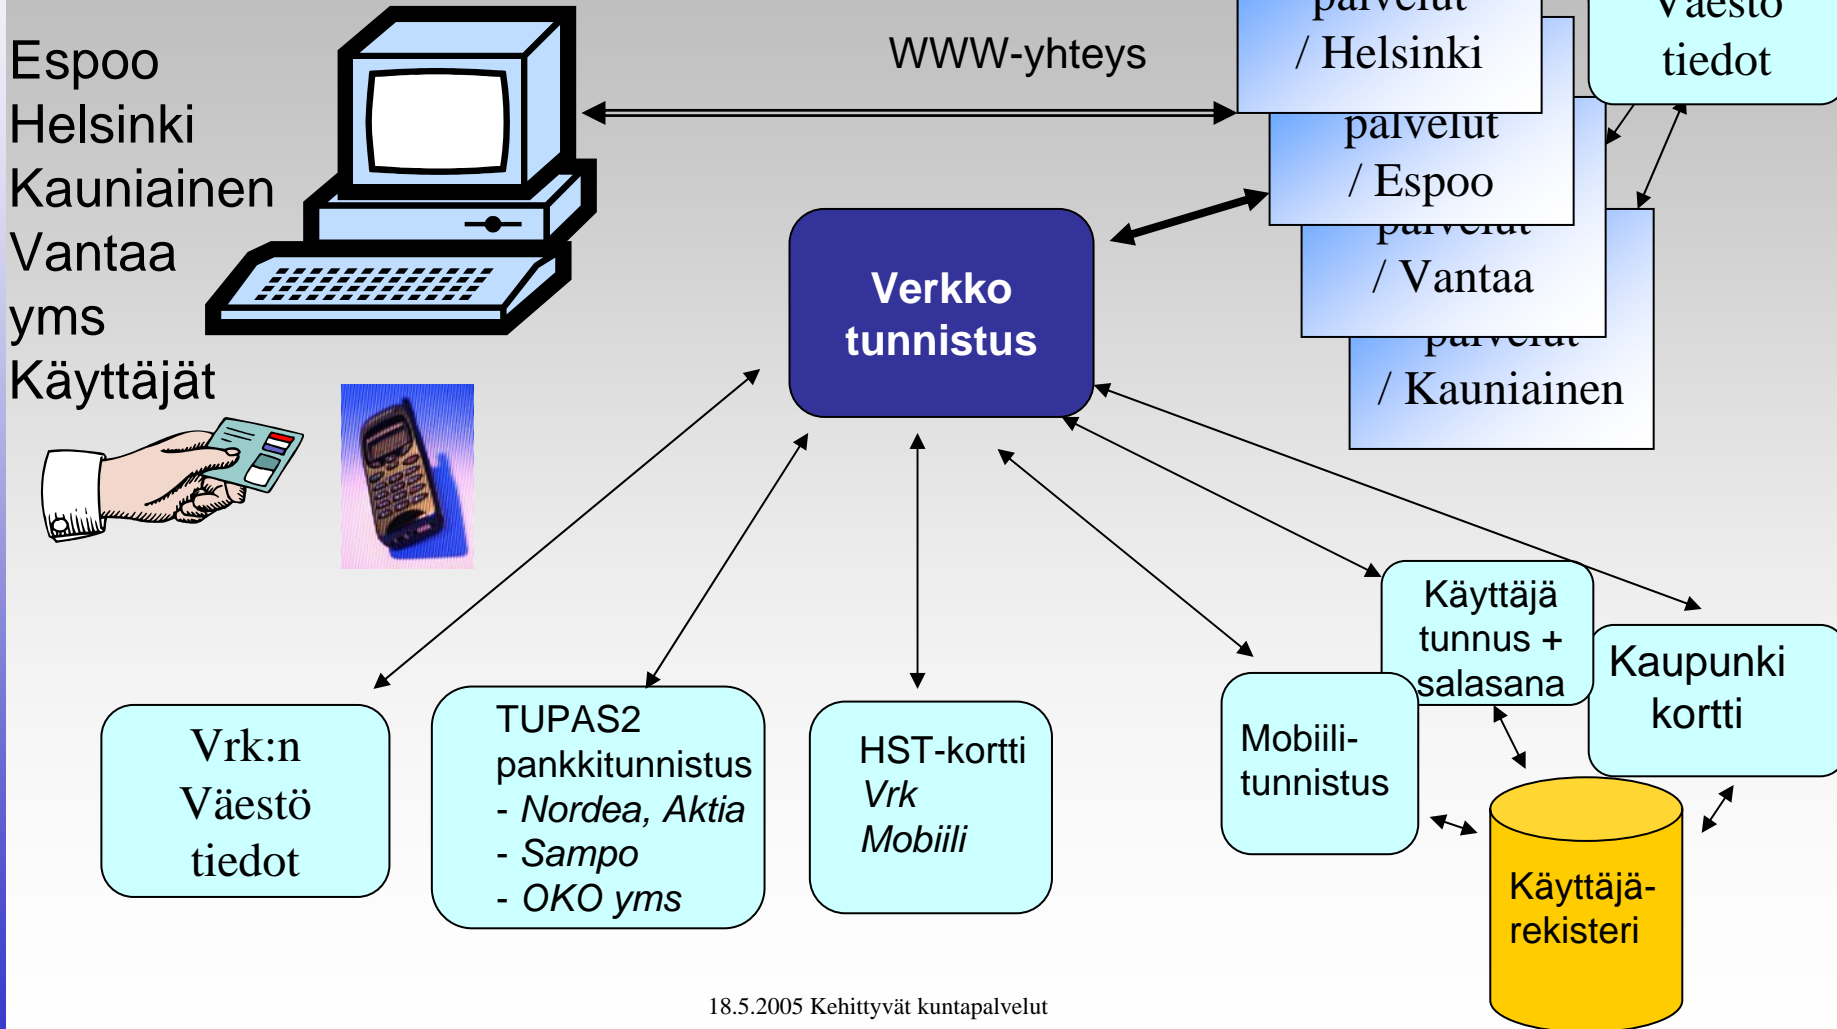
Espoo
Helsinki
Kauniainen
Vantaa
yms
Käyttäjät

WWW-yhteys

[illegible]
/ Helsinki

palvelut
/ Espoo

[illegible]
/ Vantaa

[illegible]
/ Kauniainen

Väestö
tiedot

Verkko
tunnistus

Vrk:n
Väestö
tiedot

TUPAS2
pankkitunnistus
- Nordea, Aktia
- Sampo
- OKO yms

HST-kortti
Vrk
Mobiili

Mobiili-
tunnistus

Käyttäjä
tunnus +
salasana

Kaupunki
kortti

Käyttäjä-
rekisteri

18.5.2005 Kehittyvät kuntapalvelut